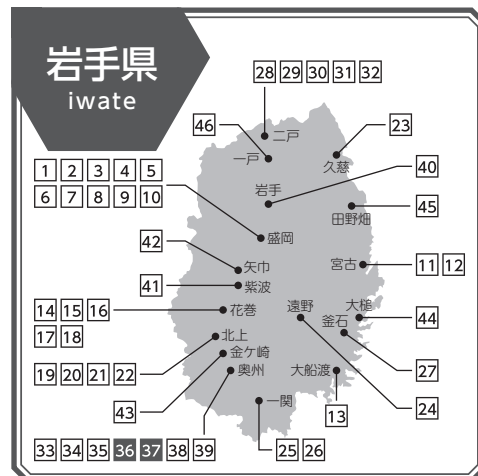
岩手県
iwate

28 29 30 31 32
二戸
46
一戸
23
久慈
1 2 3 4 5
6 7 8 9 10
40
岩手
45
田野畑
盛岡
42
矢巾
宮古
11 12
41
紫波
14 15 16
花巻
17 18
遠野
大槌
44
釜石
北上
19 20 21 22
金ケ崎
奥州
大船渡
27
13
43
24
一関
33 34 35 36 37 38 39
25 26